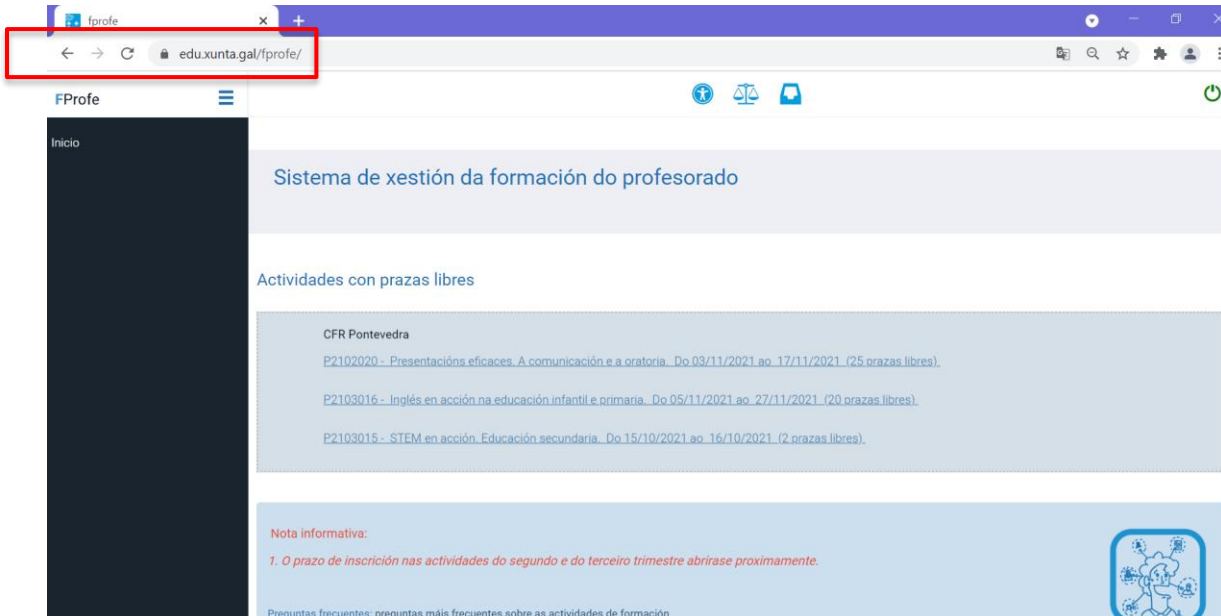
fprofe

edu.xunta.gal/fprofe/

FProfe

Inicio

Sistema de xestión da formación do profesorado

Actividades con prazas libres

CFR Pontevedra

P2102020 - Presentacións eficaces. A comunicación e a oratoria. Do 03/11/2021 ao 17/11/2021 (25 prazas libres)

P2103016 - Inglés en acción na educación infantil e primaria. Do 05/11/2021 ao 27/11/2021 (20 prazas libres)

P2103015 - STEM en acción. Educación secundaria. Do 15/10/2021 ao 16/10/2021 (2 prazas libres)

Nota informativa:

1. O prazo de inscrición nas actividades do segundo e do terceiro trimestre abrirase proximamente.

Preguntas frecuentes: preguntas máis frecuentes sobre as actividades de formación